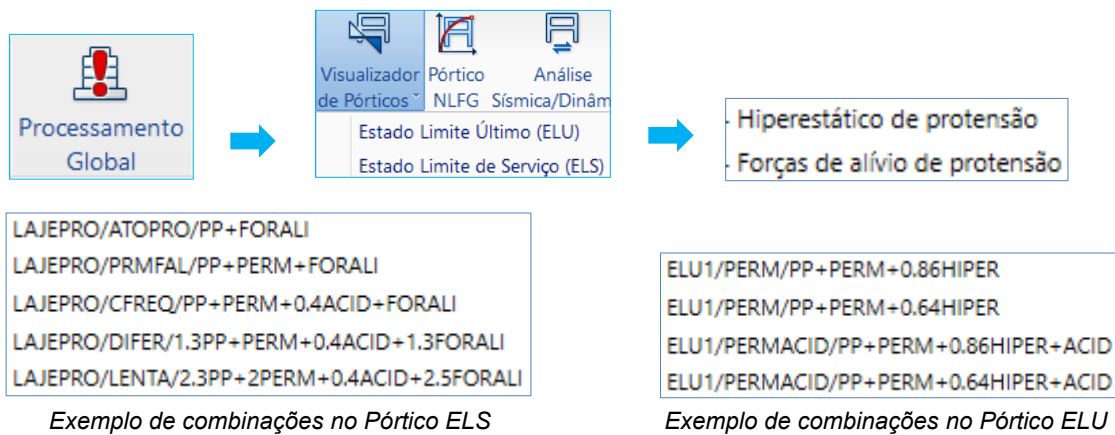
Processamento Global

Visualizador de Pórticos

Pórtico NLFG

Análise Sísmica/Dinâm

Estado Limite Último (ELU)

Estado Limite de Serviço (ELS)

Hiperestático de protensão

Forças de alívio de protensão

LAJEPRO/ATOPRO/PP+FORALI
LAJEPRO/PRMFAL/PP+PERM+FORALI
LAJEPRO/CFREQ/PP+PERM+0.4ACID+FORALI
LAJEPRO/DIFER/1.3PP+PERM+0.4ACID+1.3FORALI
LAJEPRO/LENTA/2.3PP+2PERM+0.4ACID+2.5FORALI

Exemplo de combinações no Pórtico ELS

ELU1/PERM/PP+PERM+0.86HIPER
ELU1/PERM/PP+PERM+0.64HIPER
ELU1/PERMACID/PP+PERM+0.86HIPER+ACID
ELU1/PERMACID/PP+PERM+0.64HIPER+ACID

Exemplo de combinações no Pórtico ELU